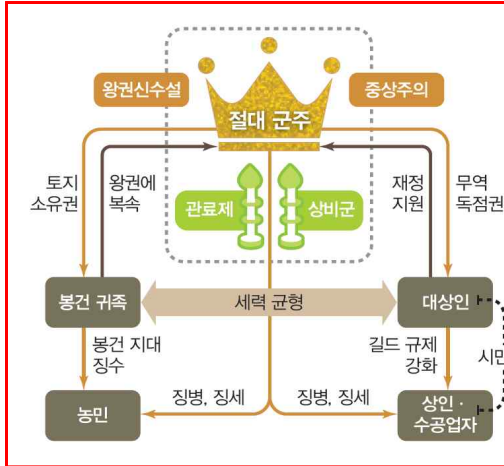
왕권신수설

중상주의

절대 군주

토지 소유권

왕권에 복속

관료제

상비군

재정 지원

무역 독점권

봉건 귀족

세력 균형

대상인

봉건 지대 징수

길드 규제 강화

시민

농민

징병, 징세

징병, 징세

상인 · 수공업자